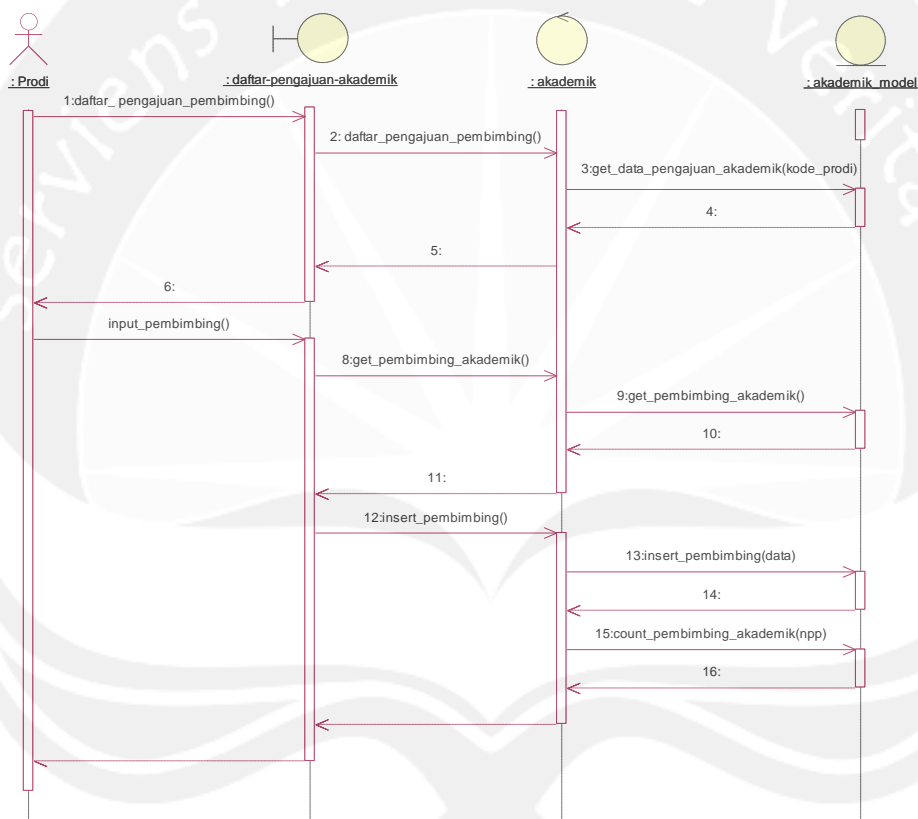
: Prodi

: daftar-pengajuan-akademik

: akademik

: akademik_model

1:daftar_ pengajuan_pembimbing()

2: daftar_pengajuan_pembimbing()

3:get_data_pengajuan_akademik(kode_prodi)

4:

5:

6:

input_pembimbing()

8:get_pembimbing_akademik()

9:get_pembimbing_akademik()

10:

11:

12:insert_pembimbing()

13:insert_pembimbing(data)

14:

15:count_pembimbing_akademik(npp)

16: